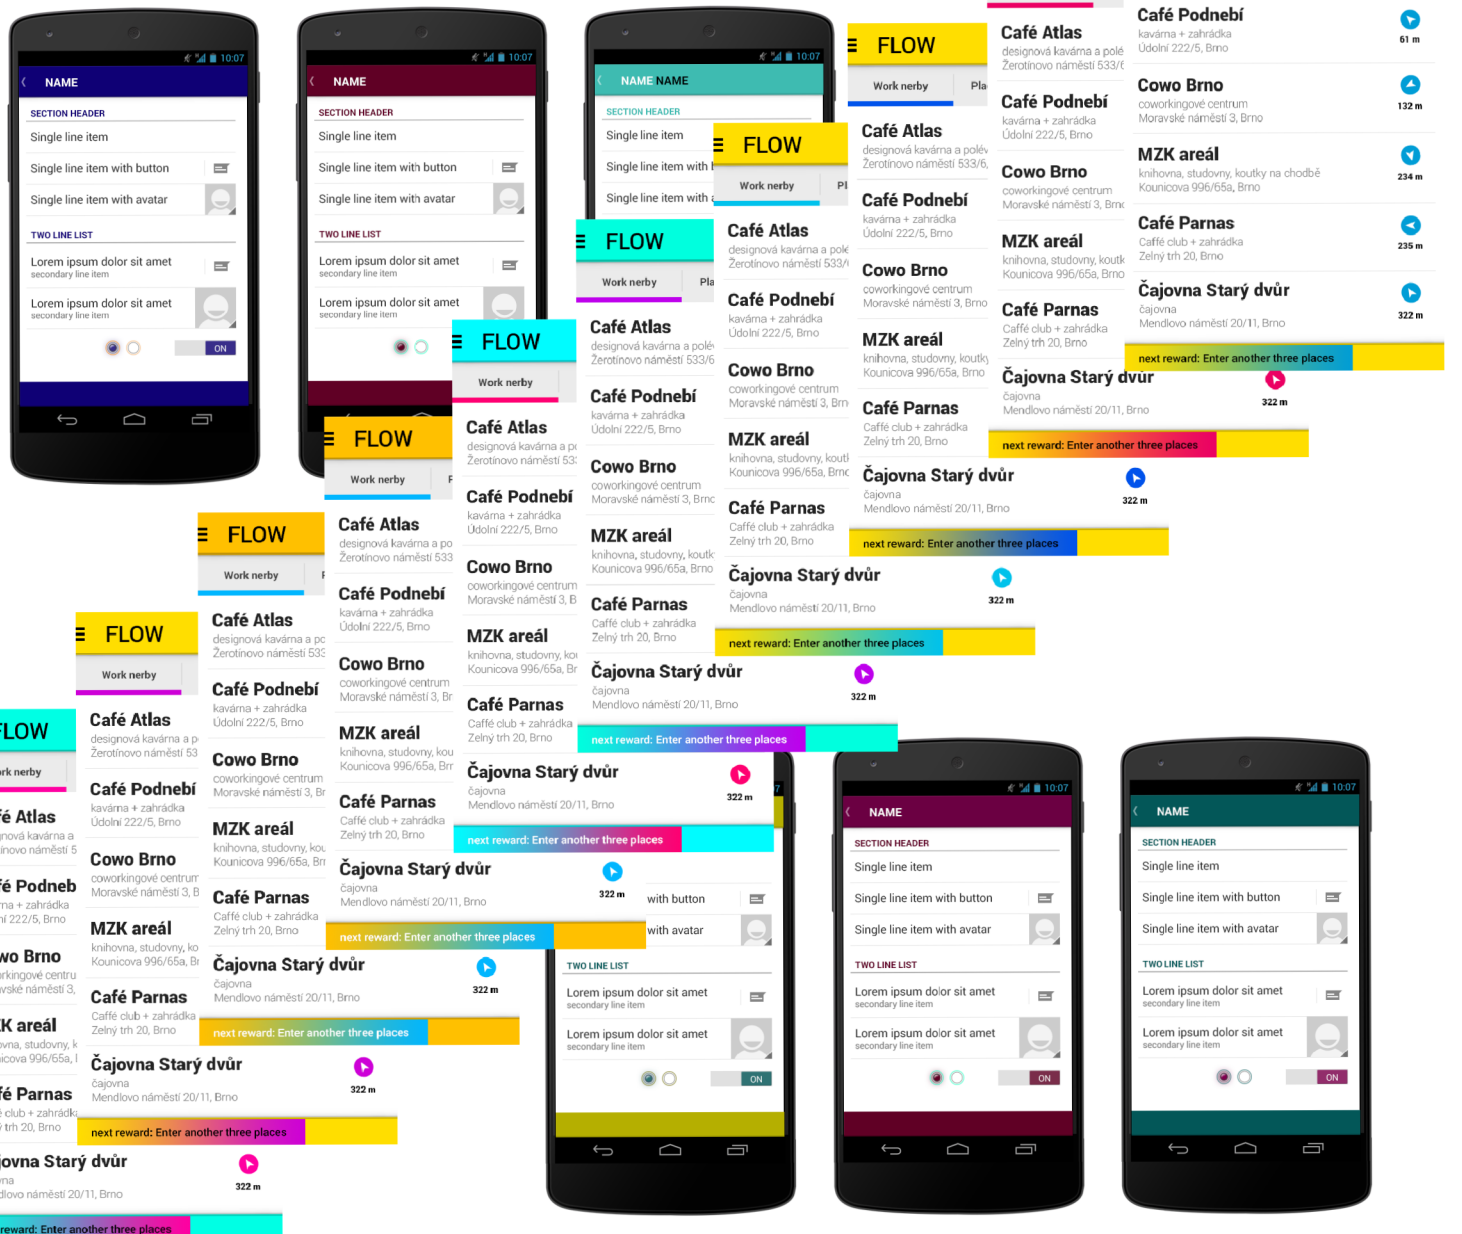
10:07
NAME
SECTION HEADER
Single line item
Single line item with button
Single line item with avatar
TWO LINE LIST
Lorem ipsum dolor sit amet
secondary line item
Lorem ipsum dolor sit amet
secondary line item
ON

10:07
NAME
SECTION HEADER
Single line item
Single line item with button
Single line item with avatar
TWO LINE LIST
Lorem ipsum dolor sit amet
secondary line item
Lorem ipsum dolor sit amet
secondary line item

10:07
NAME NAME
SECTION HEADER
Single line item
Single line item with
Single line item with

FLOW
Work nerby
Pla
Café Atlas
designová kavárna a polév
Žerotínovo náměstí 533/6
Café Podnebí
kavárna + zahrádka
Údolní 222/5, Brno
Cowo Brno
coworkingové centrum
Moravské náměstí 3, Brno
MZK areál
knihovna, studovny, koutk
Kounicova 996/65a, Brno
Café Parnas
Caffé club + zahrádka
Zelný trh 20, Brno
Čajovna Starý dvůr
čajovna
Mendlovo náměstí 20/11, Brno
322 m
next reward: Enter another three places

Café Podnebí
kavárna + zahrádka
Údolní 222/5, Brno
61 m
Cowo Brno
coworkingové centrum
Moravské náměstí 3, Brno
132 m
MZK areál
knihovna, studovny, koutky na chodbě
Kounicova 996/65a, Brno
234 m
Café Parnas
Caffé club + zahrádka
Zelný trh 20, Brno
235 m
Čajovna Starý dvůr
čajovna
Mendlovo náměstí 20/11, Brno
322 m
next reward: Enter another three places

10:07
NAME
SECTION HEADER
Single line item
Single line item with button
Single line item with avatar
TWO LINE LIST
Lorem ipsum dolor sit amet
secondary line item
Lorem ipsum dolor sit amet
secondary line item
ON

10:07
NAME
SECTION HEADER
Single line item
Single line item with button
Single line item with avatar
TWO LINE LIST
Lorem ipsum dolor sit amet
secondary line item
Lorem ipsum dolor sit amet
secondary line item
ON

with button
with avatar
TWO LINE LIST
Lorem ipsum dolor sit amet
secondary line item
Lorem ipsum dolor sit amet
secondary line item
ON